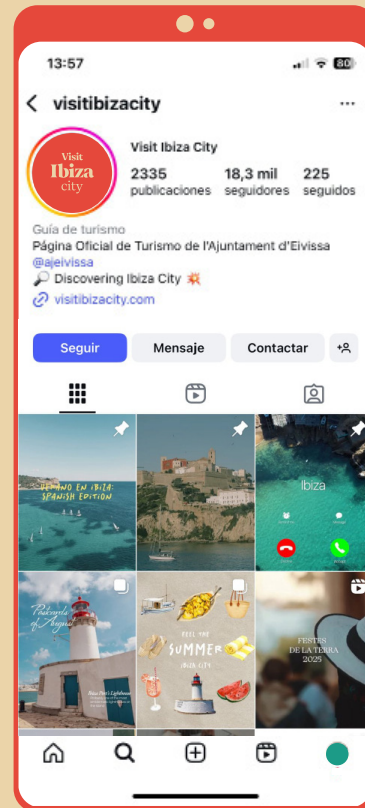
13:57

80

visitibizacity

Visit Ibiza city

Visit Ibiza City

2335 publicaciones

18,3 mil seguidores

225 seguidos

Guía de turismo

Página Oficial de Turismo de l'Ajuntament d'Eivissa

@ajeivissa

🔎 Discovering Ibiza City 💥

visitibizacity.com

Seguir

Mensaje

Contactar

VERANO EN IBIZA: SPANISH EDITION

Ibiza

Postcards of August

FEEL THE SUMMER IBIZA CITY

FESTES DE LA TERRA 2025